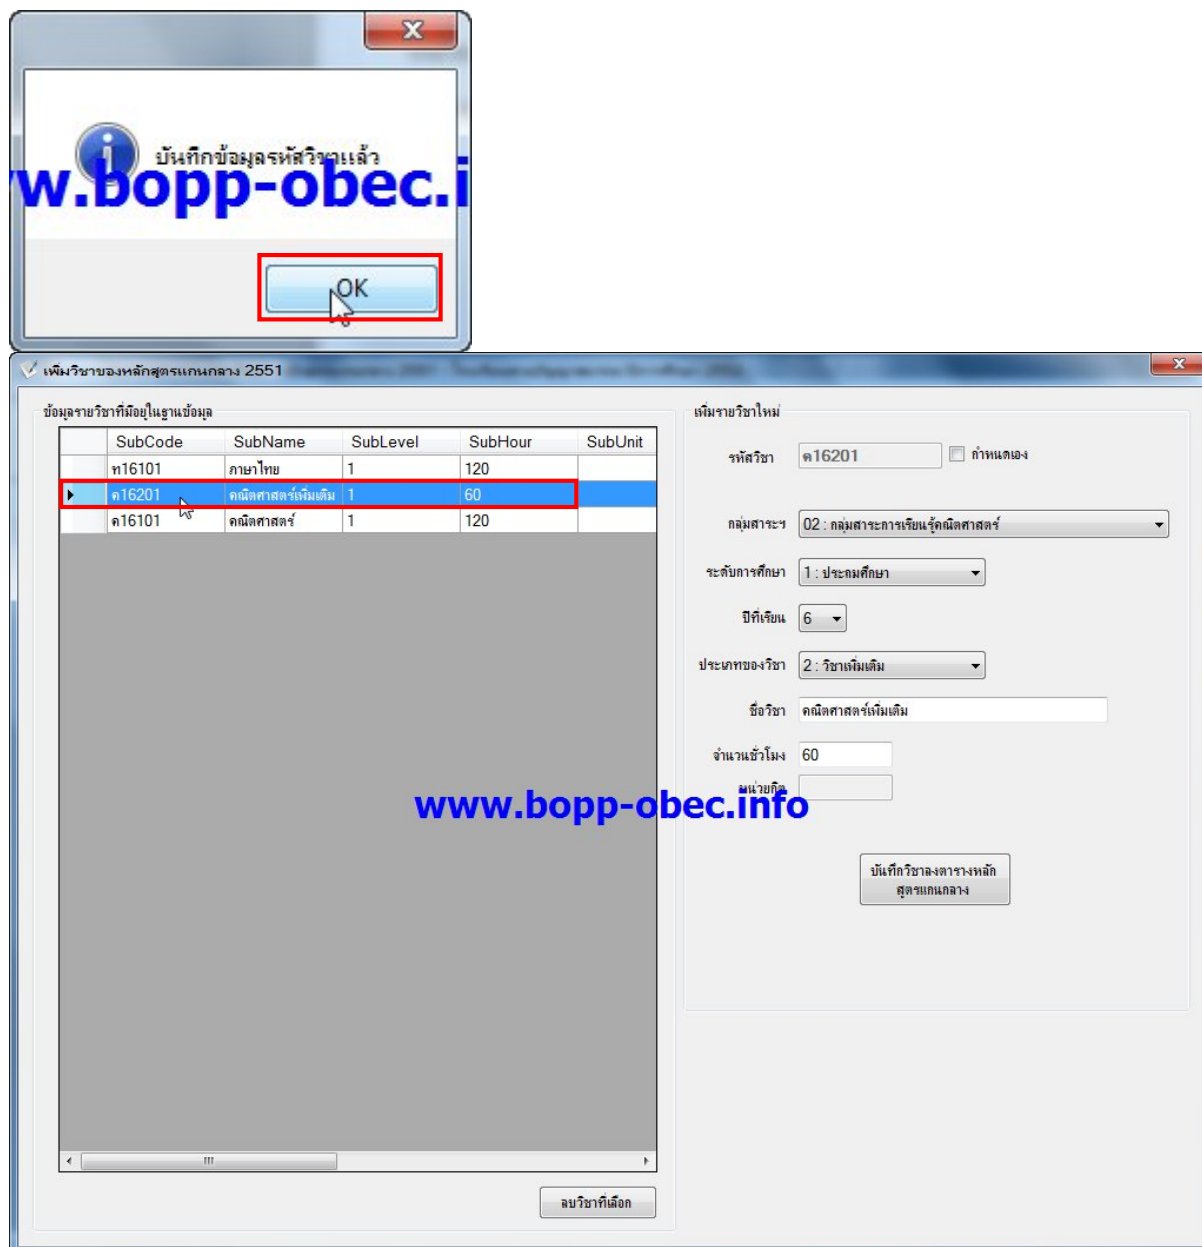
บันทึกข้อมูลรหัสวิชาแล้ว
w.bopp-obec.i
OK

เพิ่มวิชาของหลักสูตรแกนกลาง 2551 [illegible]

ข้อมูลรายวิชาที่มีอยู่ในฐานข้อมูล

| SubCode | SubName | SubLevel | SubHour | SubUnit |
|---|---|---|---|---|
| ท16101 | ภาษาไทย | 1 | 120 | |
| ค16201 | คณิตศาสตร์เพิ่มเติม | 1 | 60 | |
| ค16101 | คณิตศาสตร์ | 1 | 120 | |

ลบวิชาที่เลือก

เพิ่มรายวิชาใหม่
รหัสวิชา ค16201
กำหนดเอง
กลุ่มสาระฯ 02 : กลุ่มสาระการเรียนรู้คณิตศาสตร์
ระดับการศึกษา 1 : ประถมศึกษา
ปีที่เรียน 6
ประเภทของวิชา 2 : วิชาเพิ่มเติม
ชื่อวิชา คณิตศาสตร์เพิ่มเติม
จำนวนชั่วโมง 60
หน่วยกิต
www.bopp-obec.info
บันทึกวิชาลงตารางหลักสูตรแกนกลาง